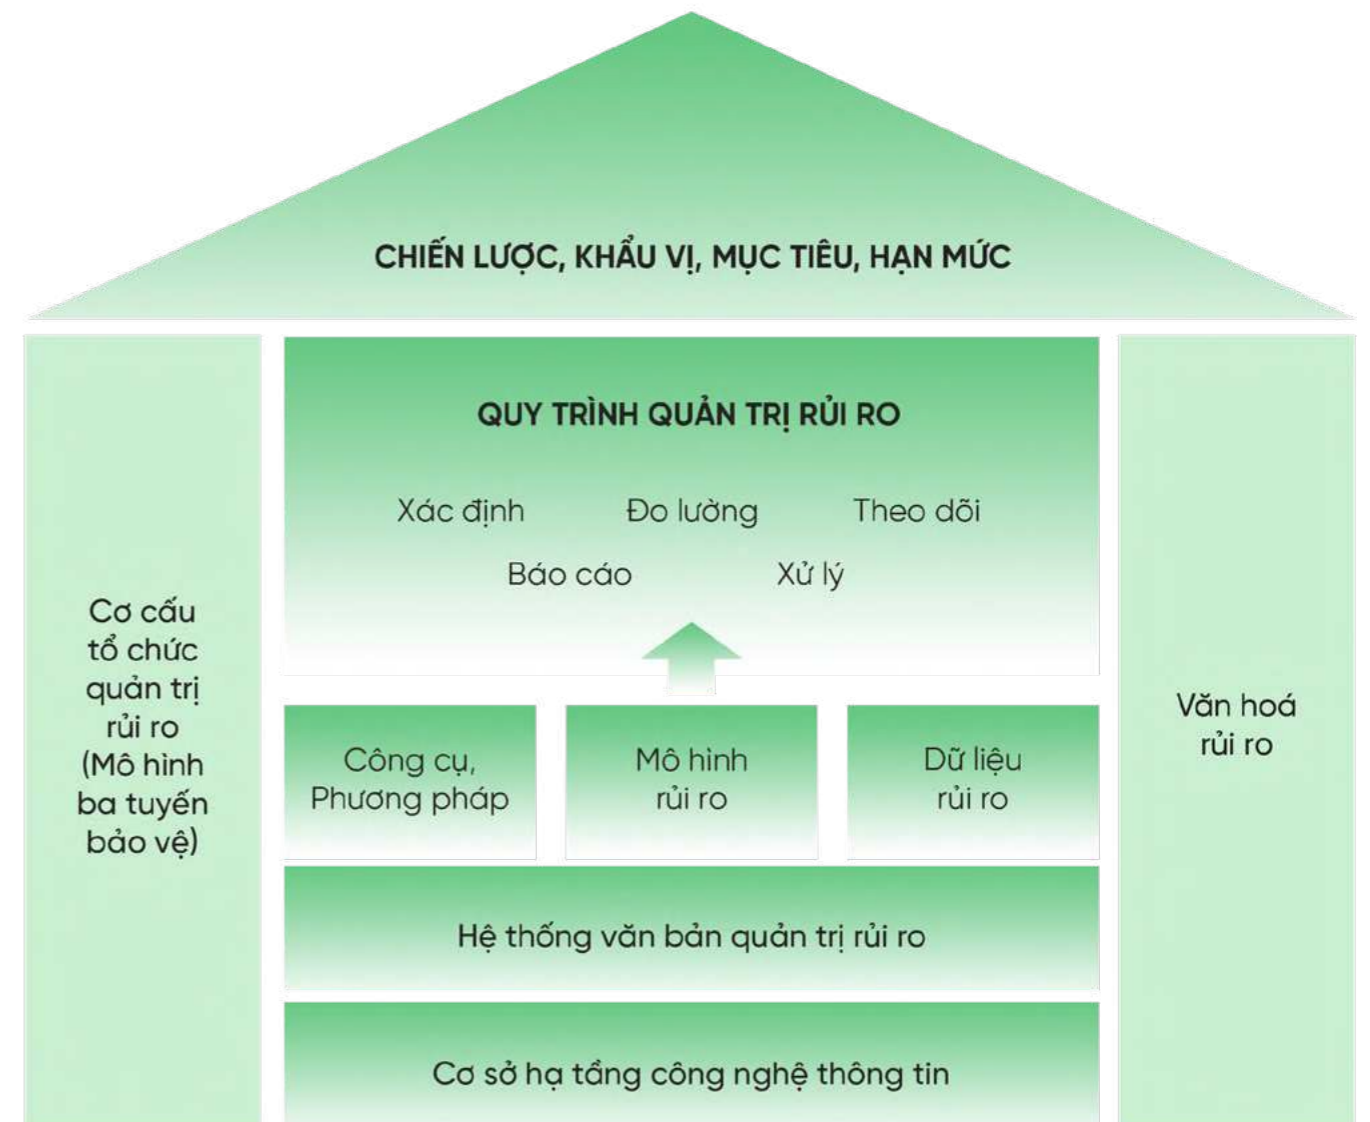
CHIẾN LƯỢC, KHẨU VỊ, MỤC TIÊU, HẠN MỨC

Cơ cấu tổ chức quản trị rủi ro (Mô hình ba tuyến bảo vệ)

QUY TRÌNH QUẢN TRỊ RỦI RO

Xác định

Đo lường

Theo dõi

Báo cáo

Xử lý

Công cụ, Phương pháp

Mô hình rủi ro

Dữ liệu rủi ro

Hệ thống văn bản quản trị rủi ro

Cơ sở hạ tầng công nghệ thông tin

Văn hoá rủi ro